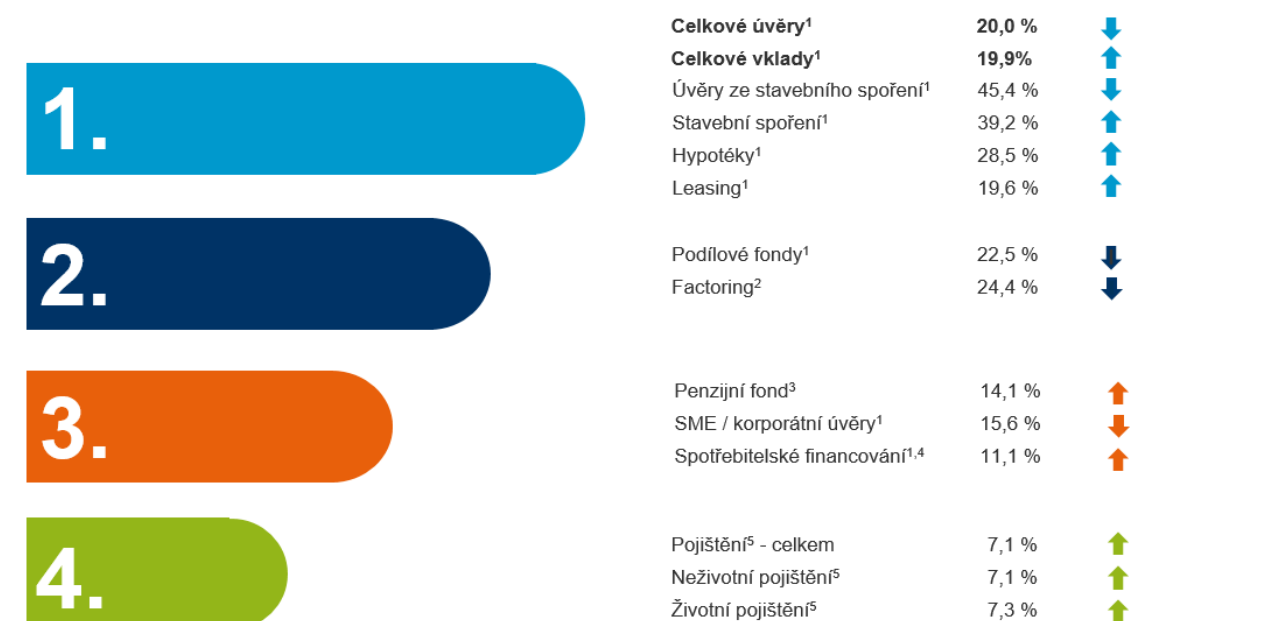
1.

2.

3.

4.

| | | |
|---|---|---|
| **Celkové úvěry$^1$** | **20,0 %** | ↓ |
| **Celkové vklady$^1$** | **19,9%** | ↑ |
| Úvěry ze stavebního spoření$^1$ | 45,4 % | ↓ |
| Stavební spoření$^1$ | 39,2 % | ↑ |
| Hypotéky$^1$ | 28,5 % | ↑ |
| Leasing$^1$ | 19,6 % | ↑ |

| | | |
|---|---|---|
| Podílové fondy$^1$ | 22,5 % | ↓ |
| Factoring$^2$ | 24,4 % | ↓ |

| | | |
|---|---|---|
| Penzijní fond$^3$ | 14,1 % | ↑ |
| SME / korporátní úvěry$^1$ | 15,6 % | ↓ |
| Spotřebitelské financování$^{1,4}$ | 11,1 % | ↑ |

| | | |
|---|---|---|
| Pojištění$^5$ - celkem | 7,1 % | ↑ |
| Neživotní pojištění$^5$ | 7,1 % | ↑ |
| Životní pojištění$^5$ | 7,3 % | ↑ |